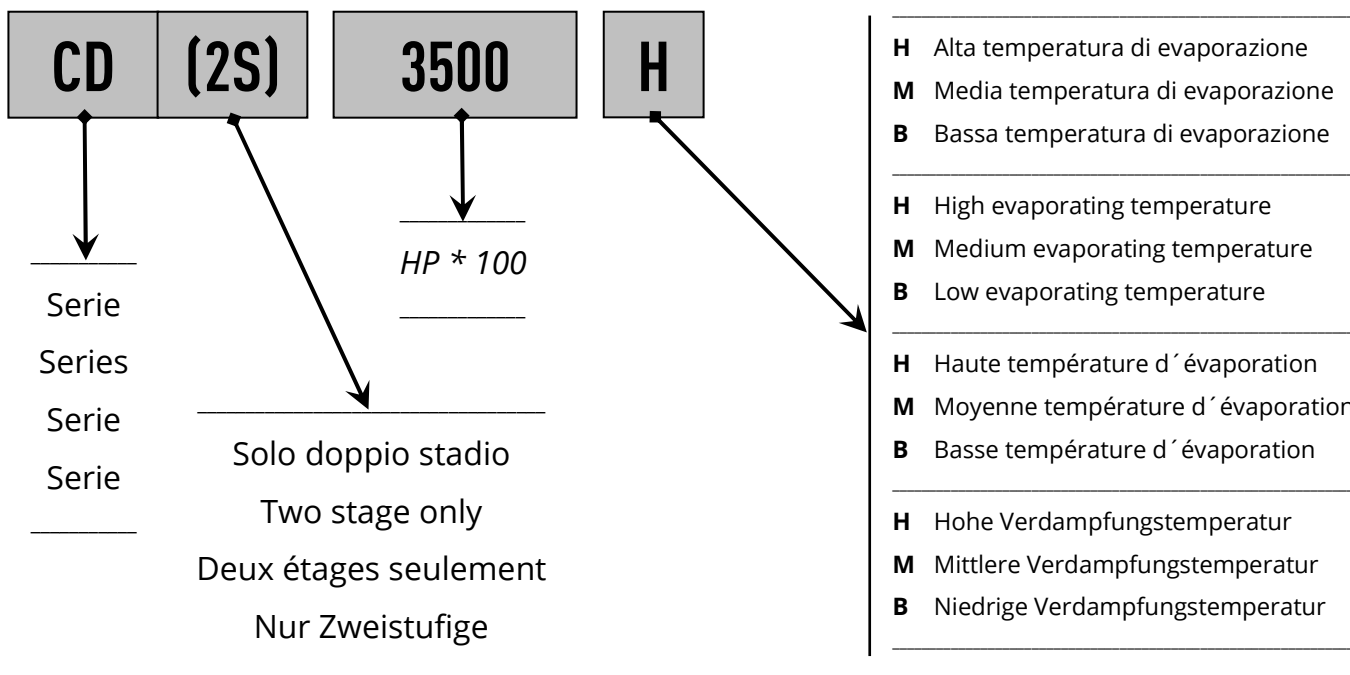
CD (2S) 3500 H

Serie
Series
Serie
Serie

Solo doppio stadio
Two stage only
Deux étages seulement
Nur Zweistufige

HP * 100

**H** Alta temperatura di evaporazione
**M** Media temperatura di evaporazione
**B** Bassa temperatura di evaporazione

**H** High evaporating temperature
**M** Medium evaporating temperature
**B** Low evaporating temperature

**H** Haute température d´évaporation
**M** Moyenne température d´évaporation
**B** Basse température d´évaporation

**H** Hohe Verdampfungstemperatur
**M** Mittlere Verdampfungstemperatur
**B** Niedrige Verdampfungstemperatur